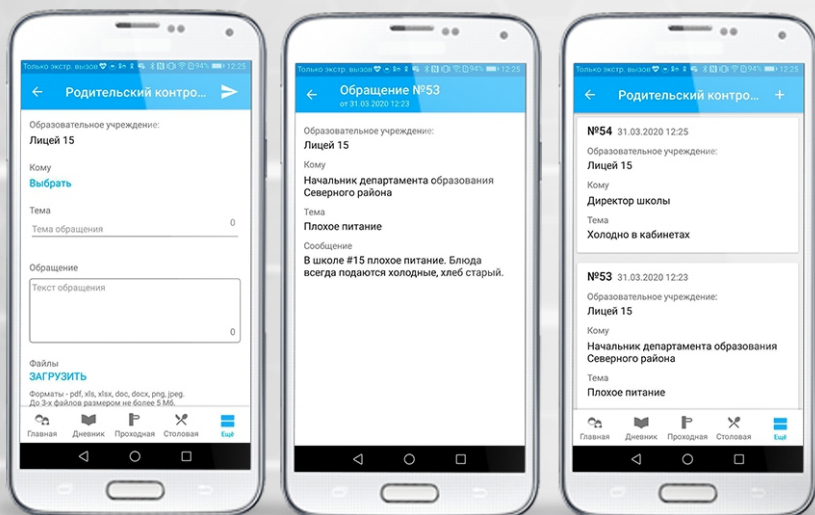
Только экстр. вызов 94% 12:25

Родительский контро

Образовательное учреждение:
Лицей 15

Кому
Выбрать

Тема
Тема обращения 0

Обращение
Текст обращения 0

Файлы
ЗАГРУЗИТЬ
Форматы - pdf, xls, xlsx, doc, docx, png, jpeg. До 3-х файлов размером не более 5 Мб.

Главная Дневник Проходная Столовая Ещё

Только экстр. вызов 94% 12:25

Обращение №53
от 31.03.2020 12:23

Образовательное учреждение:
Лицей 15

Кому
Начальник департамента образования Северного района

Тема
Плохое питание

Сообщение
В школе #15 плохое питание. Блюда всегда подаются холодные, хлеб старый.

Только экстр. вызов 94% 12:25

Родительский контро +

№54 31.03.2020 12:25
Образовательное учреждение:
Лицей 15
Кому
Директор школы
Тема
Холодно в кабинетах

№53 31.03.2020 12:23
Образовательное учреждение:
Лицей 15
Кому
Начальник департамента образования Северного района
Тема
Плохое питание

Главная Дневник Проходная Столовая Ещё